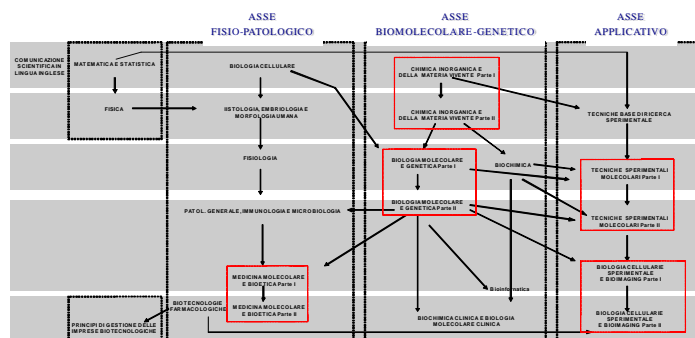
ASSE
FISIO-PATOLOGICO

ASSE
BIOMOLECOLARE-GENETICO

ASSE
APPLICATIVO

COMUNICAZIONE SCIENTIFICA IN LINGUA INGLESE

MATEMATICA E STATISTICA

FISICA

BIOLOGIA CELLULARE

ISTOLOGIA, EMBRIOLOGIA E MORFOLOGIA UMANA

FISIOLOGIA

PATOL. GENERALE, IMMUNOLOGIA E MICROBIOLOGIA

MEDICINA MOLECOLARE E BIOETICA Parte I

MEDICINA MOLECOLARE E BIOETICA Parte II

BIOTECNOLOGIE FARMACOLOGICHE

PRINCIPI DI GESTIONE DELLE IMPRESE BIOTECNOLOGICHE

CHIMICA INORGANICA E DELLA MATERIA VIVENTE Parte I

CHIMICA INORGANICA E DELLA MATERIA VIVENTE Parte II

BIOLOGIA MOLECOLARE E GENETICA Parte I

BIOLOGIA MOLECOLARE E GENETICA Parte II

BIOCHIMICA

Bioinformatica

BIOCHIMICA CLINICA E BIOLOGIA MOLECOLARE CLINICA

TECNICHE BASE DI RICERCA SPERIMENTALE

TECNICHE SPERIMENTALI MOLECOLARI Parte I

TECNICHE SPERIMENTALI MOLECOLARI Parte II

BIOLOGIA CELLULARE SPERIMENTALE E BIOIMAGING Parte I

BIOLOGIA CELLULARE SPERIMENTALE E BIOIMAGING Parte II